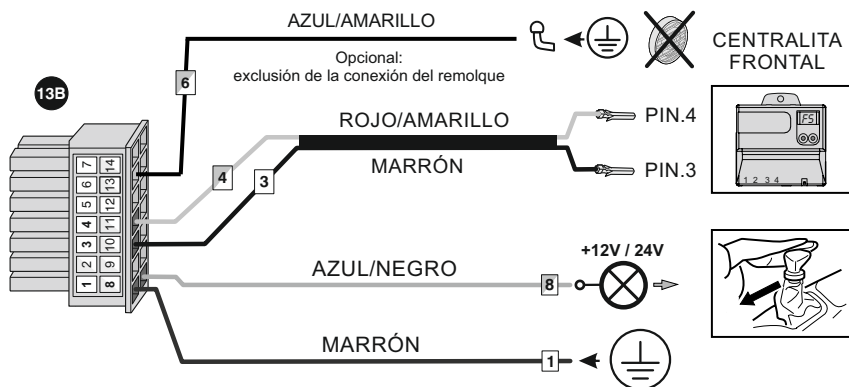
AZUL/AMARILLO

Opcional:
exclusión de la conexión del remolque

CENTRALITA
FRONTAL

13B

6

7 14
6 13
5 12
4 11
3 10
2 9
1 8

ROJO/AMARILLO

PIN.4

4

3

MARRÓN

PIN.3

F5

1 2 3 4

+12V / 24V

AZUL/NEGRO

8

MARRÓN

1